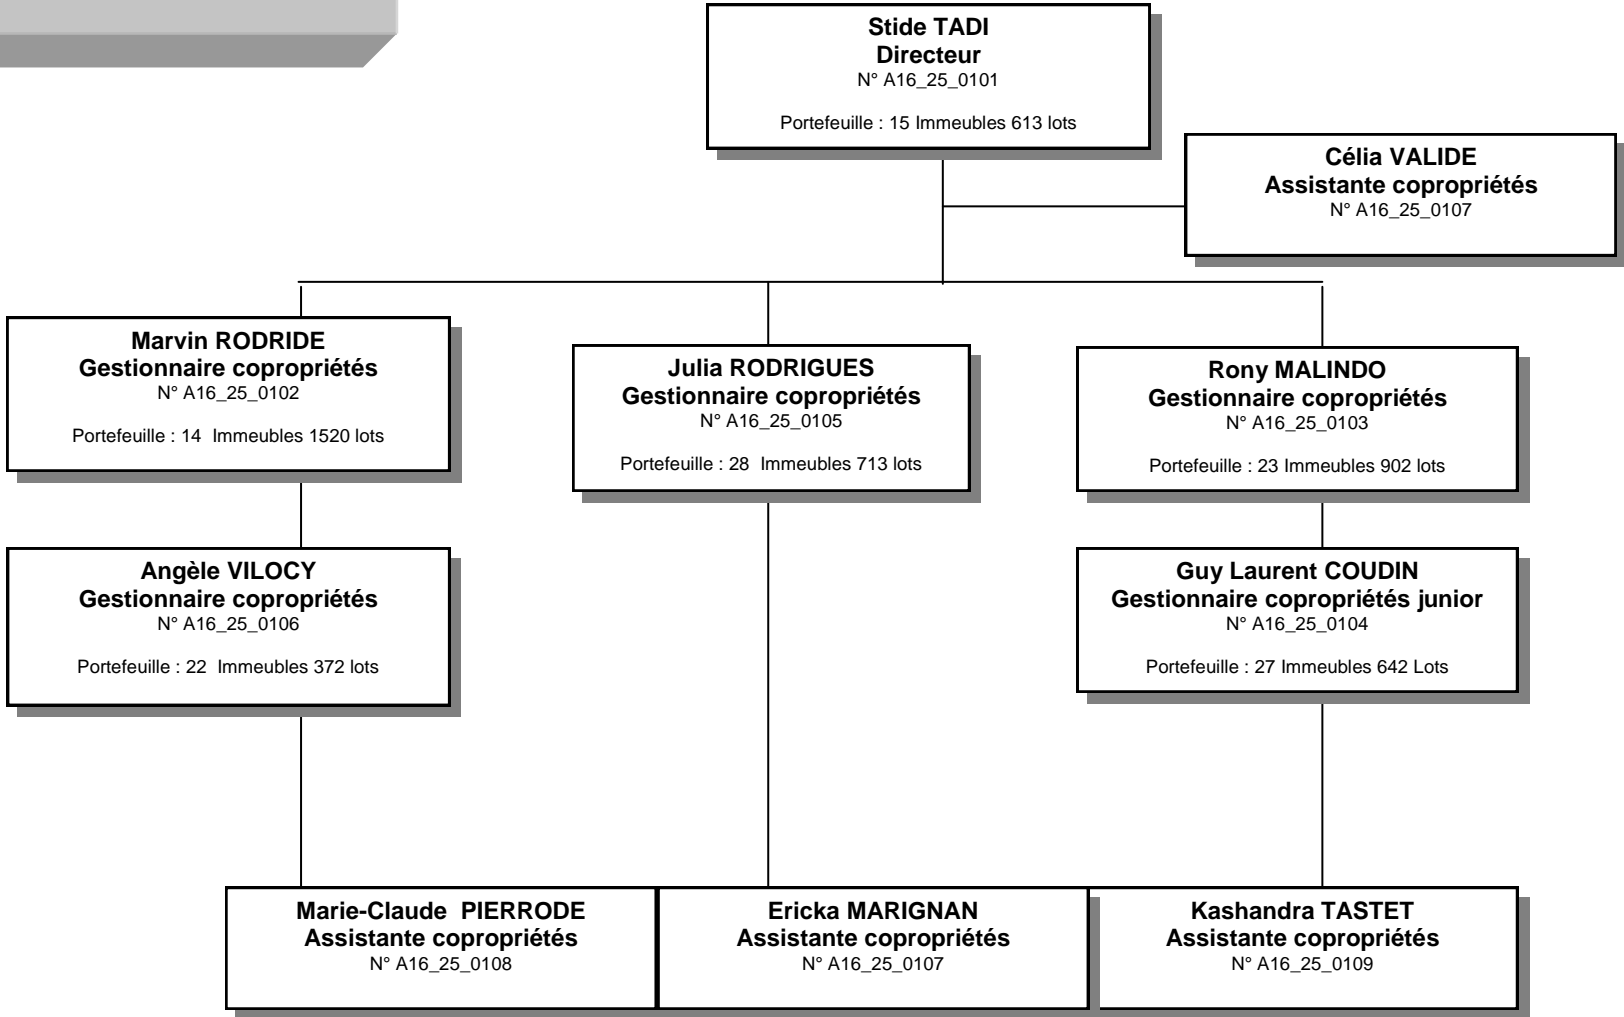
Stide TADI
Directeur
N° A16_25_0101

Portefeuille : 15 Immeubles 613 lots

Célia VALIDE
Assistante copropriétés
N° A16_25_0107

Marvin RODRIDE
Gestionnaire copropriétés
N° A16_25_0102

Portefeuille : 14 Immeubles 1520 lots

Julia RODRIGUES
Gestionnaire copropriétés
N° A16_25_0105

Portefeuille : 28 Immeubles 713 lots

Rony MALINDO
Gestionnaire copropriétés
N° A16_25_0103

Portefeuille : 23 Immeubles 902 lots

Angèle VILOCY
Gestionnaire copropriétés
N° A16_25_0106

Portefeuille : 22 Immeubles 372 lots

Guy Laurent COUDIN
Gestionnaire copropriétés junior
N° A16_25_0104

Portefeuille : 27 Immeubles 642 Lots

Marie-Claude PIERRODE
Assistante copropriétés
N° A16_25_0108

Ericka MARIGNAN
Assistante copropriétés
N° A16_25_0107

Kashandra TASTET
Assistante copropriétés
N° A16_25_0109